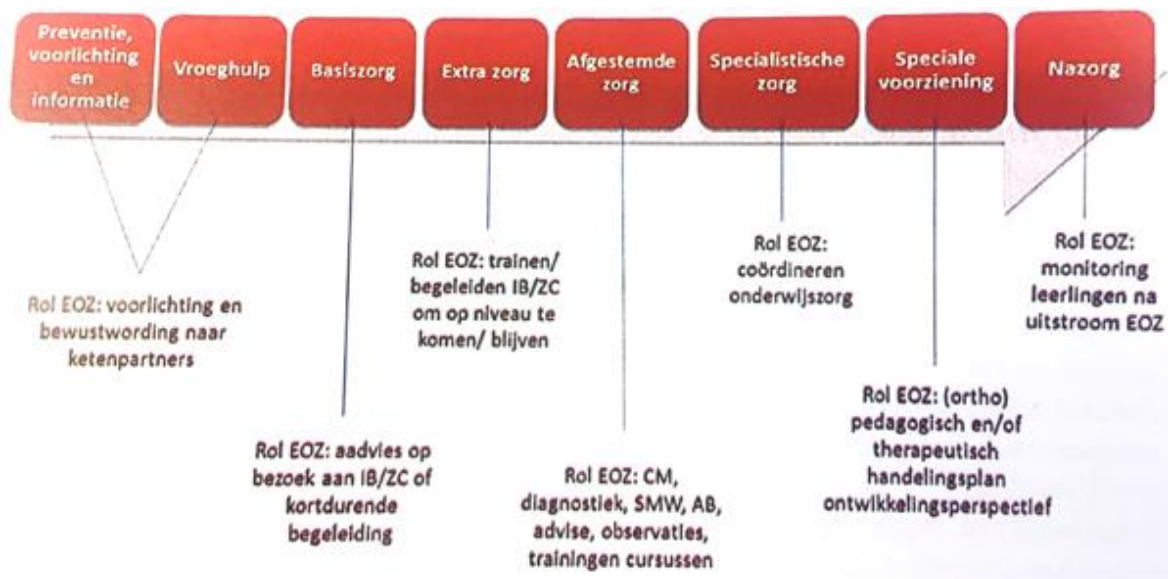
Preventie, voorlichting en informatie

Vroeghulp

Basiszorg

Extra zorg

Afgestemde zorg

Specialistische zorg

Speciale voorziening

Nazorg

Rol EOZ: voorlichting en bewustwording naar ketenpartners

Rol EOZ: aadvies op bezoek aan IB/ZC of kortdurende begeleiding

Rol EOZ: trainen/ begeleiden IB/ZC om op niveau te komen/ blijven

Rol EOZ: CM, diagnostiek, SMW, AB, advise, observaties, trainingen cursussen

Rol EOZ: coördineren onderwijszorg

Rol EOZ: (ortho) pedagogisch en/of therapeutisch handelingsplan ontwikkelingsperspectief

Rol EOZ: monitoring leerlingen na uitstroom EOZ